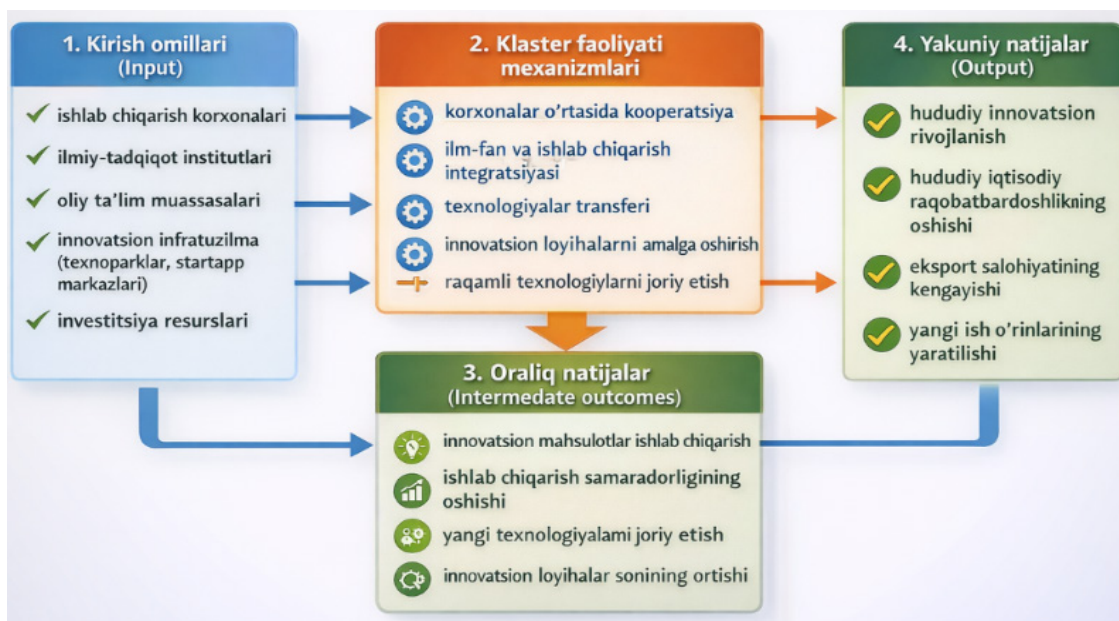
1. Kirish omillari
(Input)

ishlab chiqarish korxonalari

ilmiy-tadqiqot institutlari

oliy ta'lim muassasalari

innovatsion infratuzilma (texnoparklar, startapp markazlari)

investitsiya resurslari

2. Klaster faoliyati mexanizmlari

korxonalar o'rtasida kooperatsiya

ilm-fan va ishlab chiqarish integratsiyasi

texnologiyalar transferi

innovatsion loyihalarni amalga oshirish

raqamli texnologiylarni joriy etish

4. Yakuniy natijalar
(Output)

hududiy innovatsion rivojlanish

hududiy iqtisodiy raqobatbardoshlikning oshishi

eksport salohiyatining kengayishi

yangi ish o'rinlarining yaratilishi

3. Oraliq natijalar
(Intermedate outcomes)

innovatsion mahsulotlar ishlab chiqarish

ishlab chiqarish samaradorligining oshishi

yangi texnologiyalami joriy etish

innovatsion loyihalar soninig ortishi